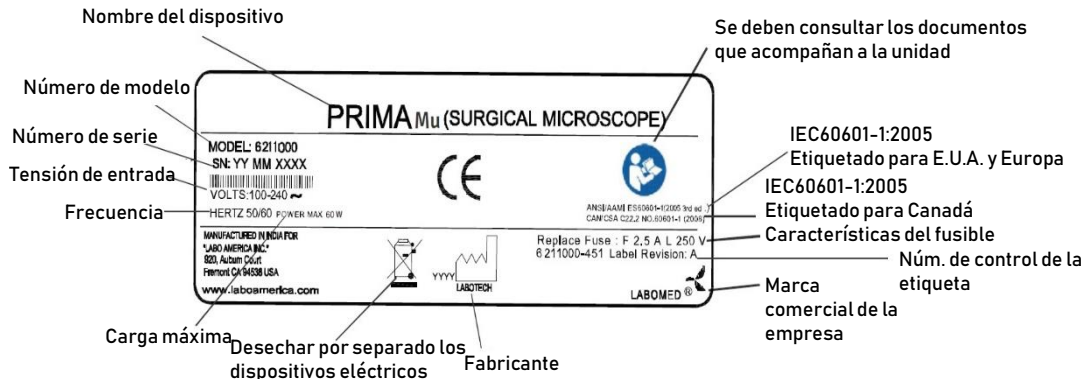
Nombre del dispositivo

Se deben consultar los documentos que acompañan a la unidad

Número de modelo

Número de serie

Tensión de entrada

Frecuencia

PRIMA Mu (SURGICAL MICROSCOPE)

MODEL: 6211000
SN: YY MM XXXX
VOLTS:100-240 ~
HERTZ 50/60 POWER MAX 60 W

CE

ANSI/AAMI ES60601-1/2005 3rd ed
CAN/CSA C22.2 NO.60601-1 (2008)

MANUFACTURED IN INDIA FOR
"LABO AMERICA INC."
920, Autum Court
Fremont CA 94538 USA
www.laboamerica.com

YYYY
LABOTECH

Replace Fuse : F 2.5 A L 250 V
6 211000-451 Label Revision: A

LABOMED ®

IEC60601-1:2005
Etiquetado para E.U.A. y Europa

IEC60601-1:2005
Etiquetado para Canadá

Características del fusible

Núm. de control de la etiqueta

Marca comercial de la empresa

Carga máxima

Desechar por separado los dispositivos eléctricos

Fabricante